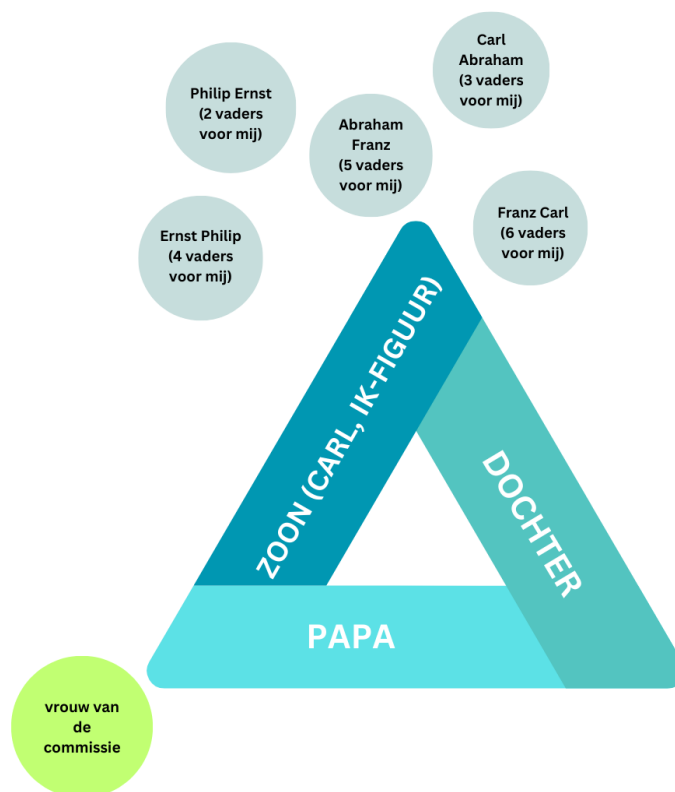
Carl Abraham (3 vaders voor mij)

Philip Ernst (2 vaders voor mij)

Abraham Franz (5 vaders voor mij)

Franz Carl (6 vaders voor mij)

Ernst Philip (4 vaders voor mij)

ZOON (CARL, IK-FIGUUR)

DOCHTER

PAPA

vrouw van de commissie